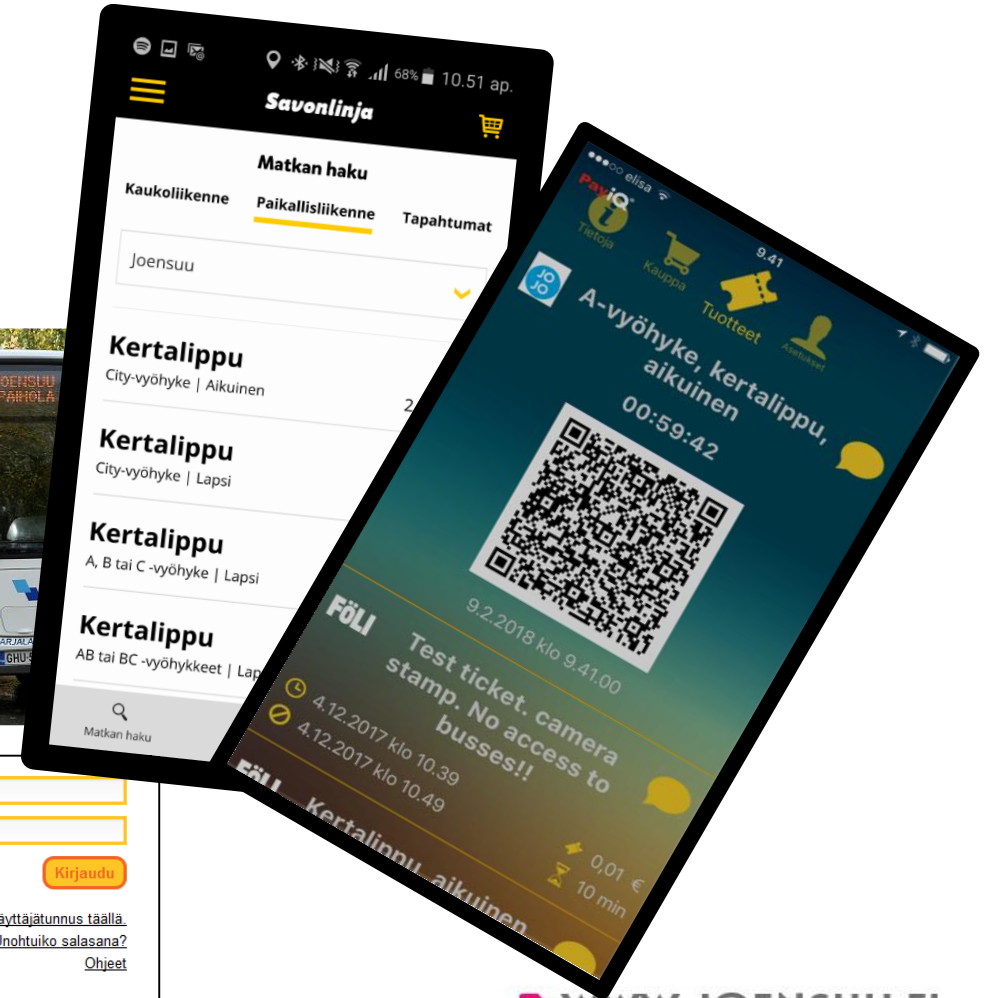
OENSUU
PAIHOLA

KARJALA
GHU-

Kirjaudu

äyttäjätunnus täällä.
Unohtuiko salasana?
Ohjeet

68% 10.51 ap.
Savonlinja

Matkan haku
Kaukoliikenne
Paikallisliikenne
Tapahtumat

Joensuu

Kertalippu
City-vyöhyke | Aikuinen
2

Kertalippu
City-vyöhyke | Lapsi

Kertalippu
A, B tai C -vyöhyke | Lapsi

Kertalippu
AB tai BC -vyöhykkeet | Lap

Matkan haku

●●○○○ elisa
9.41
PayiQ
Tietoja
Kauppa
Tuotteet
Asetukset

JOJO
A-vyöhyke, kertalippu, aikuinen
00:59:42

9.2.2018 klo 9.41.00

FÖLI
Test ticket. camera stamp. No access to busses!!
4.12.2017 klo 10.39
4.12.2017 klo 10.49

FÖLI
Kertalippu, aikuinen
0,01 €
10 min

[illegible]W.JOENSUU.FI